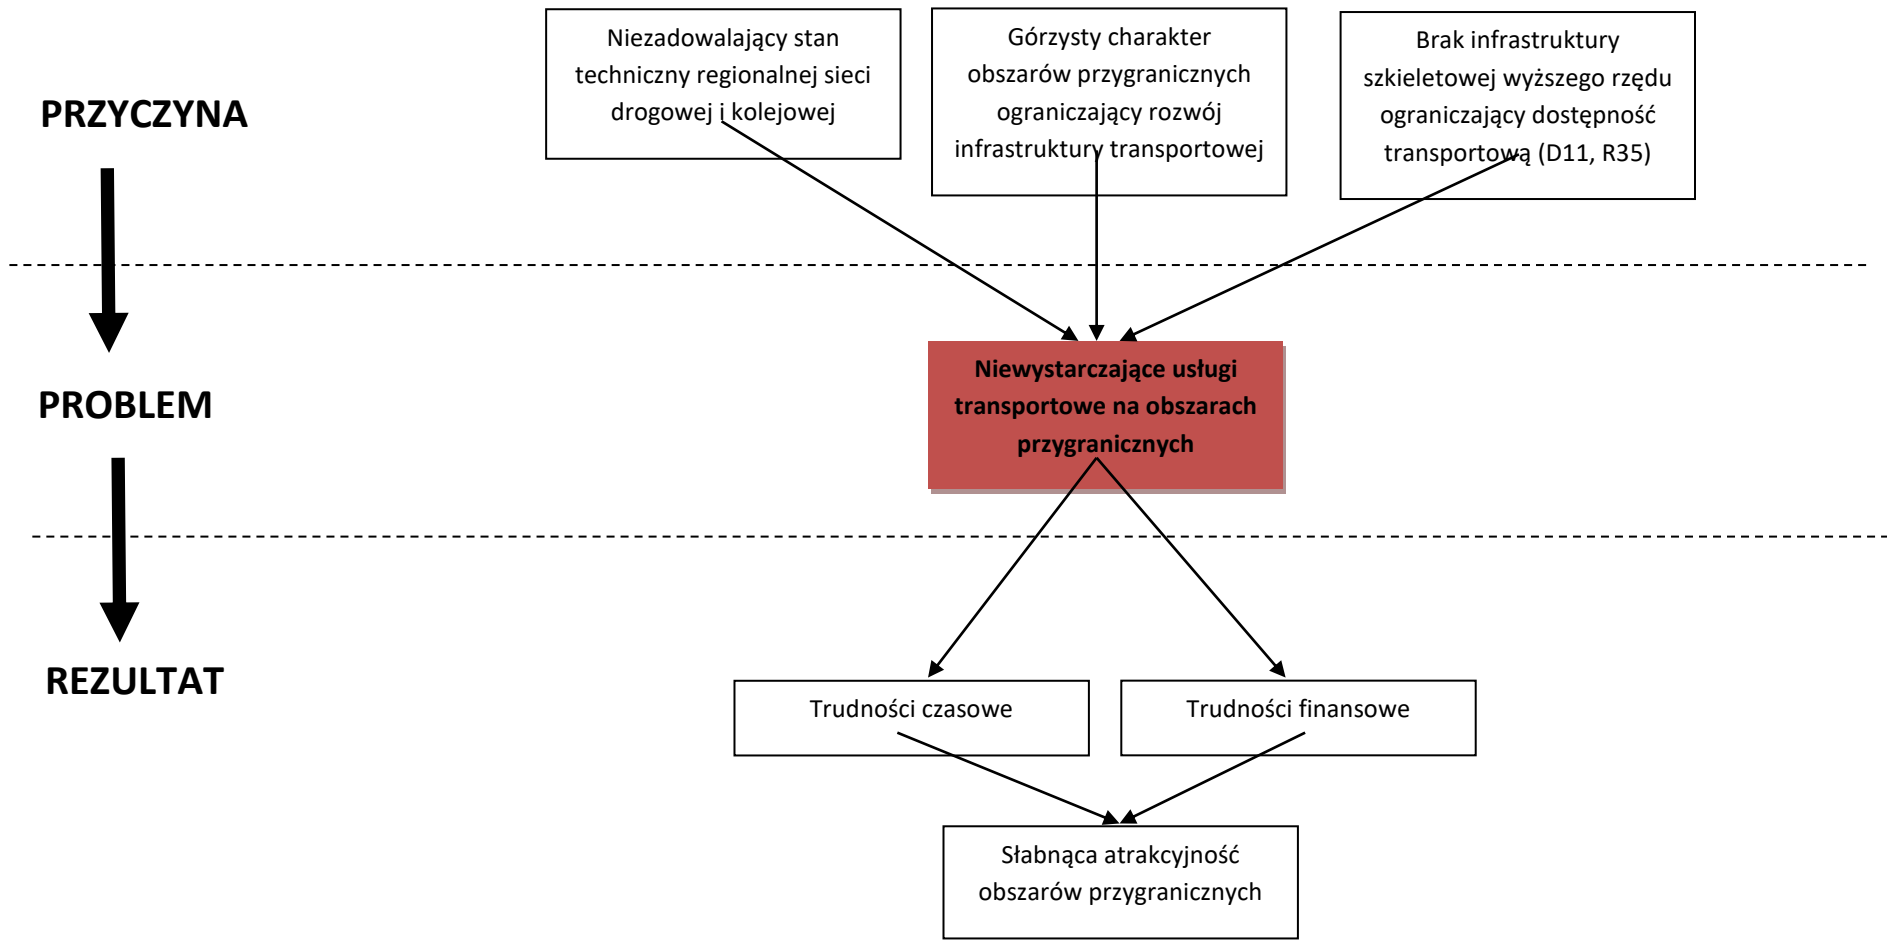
PRZYCZYNA

Niezadowalający stan techniczny regionalnej sieci drogowej i kolejowej

Górzysty charakter obszarów przygranicznych ograniczający rozwój infrastruktury transportowej

Brak infrastruktury szkieletowej wyższego rzędu ograniczający dostępność transportową (D11, R35)

PROBLEM

Niewystarczające usługi transportowe na obszarach przygranicznych

REZULTAT

Trudności czasowe

Trudności finansowe

Słabnąca atrakcyjność obszarów przygranicznych